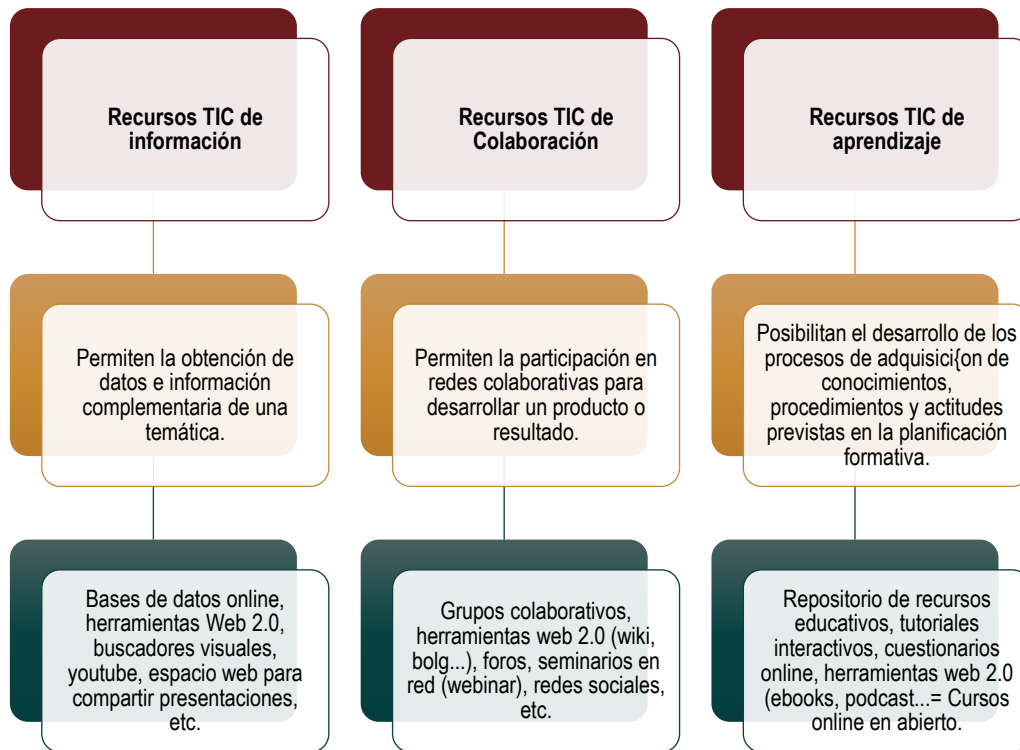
Recursos TIC de información

Permiten la obtención de datos e información complementaria de una temática.

Bases de datos online, herramientas Web 2.0, buscadores visuales, youtube, espacio web para compartir presentaciones, etc.

Recursos TIC de Colaboración

Permiten la participación en redes colaborativas para desarrollar un producto o resultado.

Grupos colaborativos, herramientas web 2.0 (wiki, bolg...), foros, seminarios en red (webinar), redes sociales, etc.

Recursos TIC de aprendizaje

Posibilitan el desarrollo de los procesos de adquisici{on de conocimientos, procedimientos y actitudes previstas en la planificación formativa.

Repositorio de recursos educativos, tutoriales interactivos, cuestionarios online, herramientas web 2.0 (ebooks, podcast...= Cursos online en abierto.